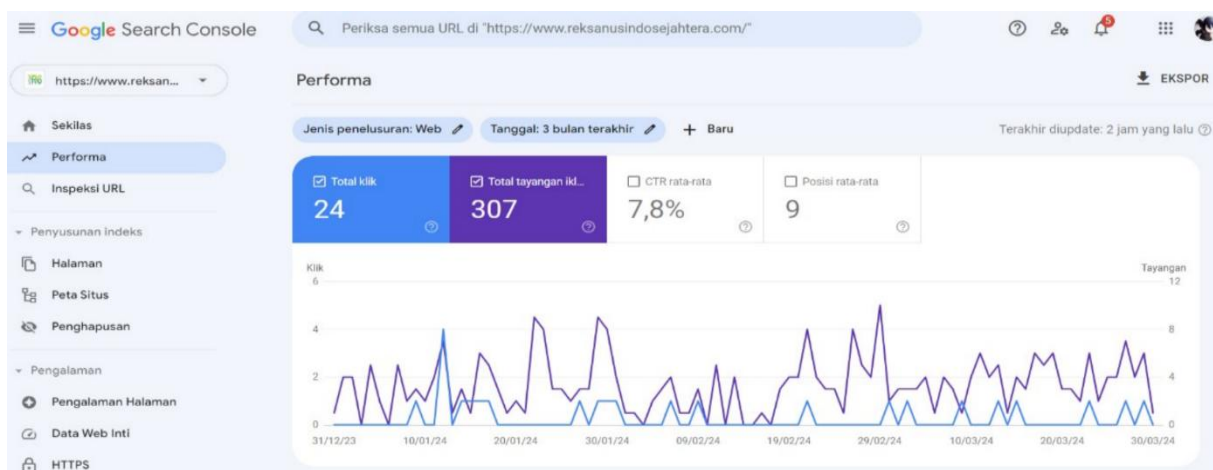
Google Search Console

Periksa semua URL di "https://www.reksanusindosejahtera.com/"

5

https://www.reksan...

Sekilas

Performa

Inspeksi URL

Penyusunan indeks

Halaman

Peta Situs

Penghapusan

Pengalaman

Pengalaman Halaman

Data Web Inti

HTTPS

Performa

EKSPOR

Jenis penelusuran: Web

Tanggal: 3 bulan terakhir

+ Baru

Terakhir diupdate: 2 jam yang lalu

Total klik
24

Total tayangan ikl...
307

CTR rata-rata
7,8%

Posisi rata-rata
9

Klik
6
4
2
0

Tayangan
12
8
4
0

31/12/23 10/01/24 20/01/24 30/01/24 09/02/24 19/02/24 29/02/24 10/03/24 20/03/24 30/03/24